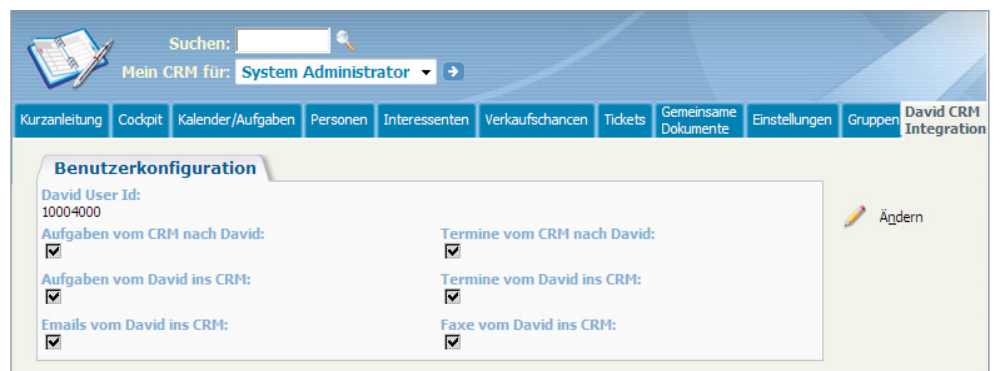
Suchen:
Mein CRM für: System Administrator

Kurzanleitung | Cockpit | Kalender/Aufgaben | Personen | Interessenten | Verkaufschancen | Tickets | Gemeinsame Dokumente | Einstellungen | Gruppen | David CRM Integration

Benutzerkonfiguration

David User Id:
10004000

Aufgaben vom CRM nach David:

Termine vom CRM nach David:

Aufgaben vom David ins CRM:

Termine vom David ins CRM:

Emails vom David ins CRM:

Faxe vom David ins CRM:

Ändern